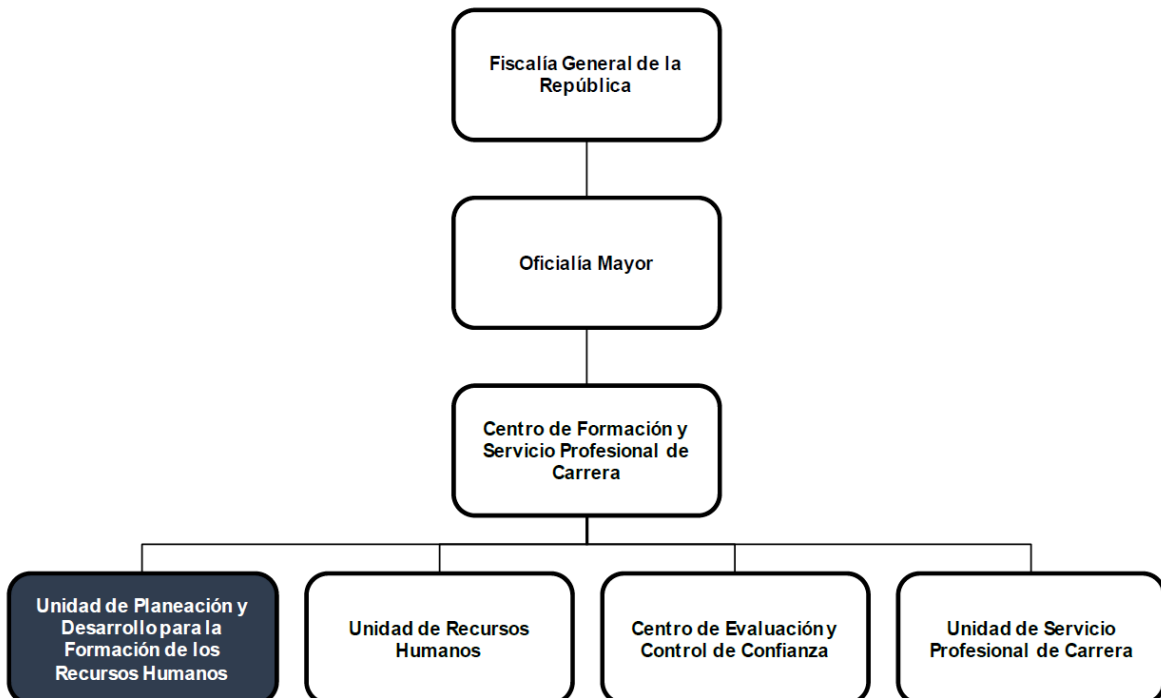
Fiscalía General de la República

Oficialía Mayor

Centro de Formación y Servicio Profesional de Carrera

Unidad de Planeación y Desarrollo para la Formación de los Recursos Humanos

Unidad de Recursos Humanos

Centro de Evaluación y Control de Confianza

Unidad de Servicio Profesional de Carrera